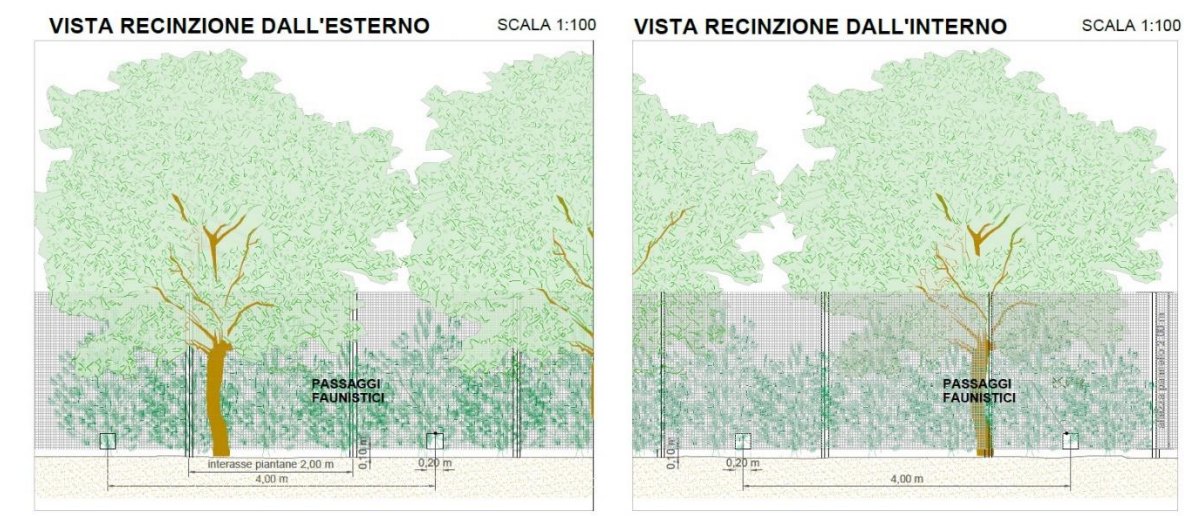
VISTA RECINZIONE DALL'ESTERNO

SCALA 1:100

PASSAGGI FAUNISTICI

interasse piantane 2,00 m

0,10 m

0,20 m

4,00 m

VISTA RECINZIONE DALL'INTERNO

SCALA 1:100

PASSAGGI FAUNISTICI

altezza pannello 2,00 m

0,10 m

0,20 m

4,00 m